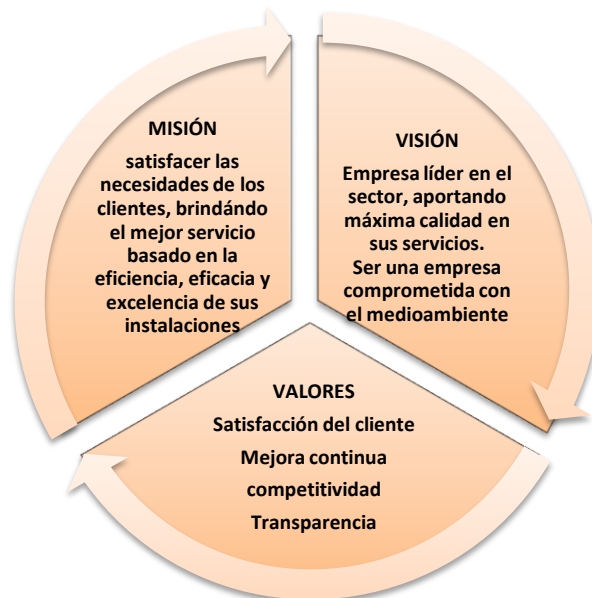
MISIÓN

satisfacer las necesidades de los clientes, brindándo el mejor servicio basado en la eficiencia, eficacia y excelencia de sus instalaciones

VISIÓN

Empresa líder en el sector, aportando máxima calidad en sus servicios. Ser una empresa comprometida con el medioambiente

VALORES

Satisfacción del cliente

Mejora continua

competitividad

Transparencia